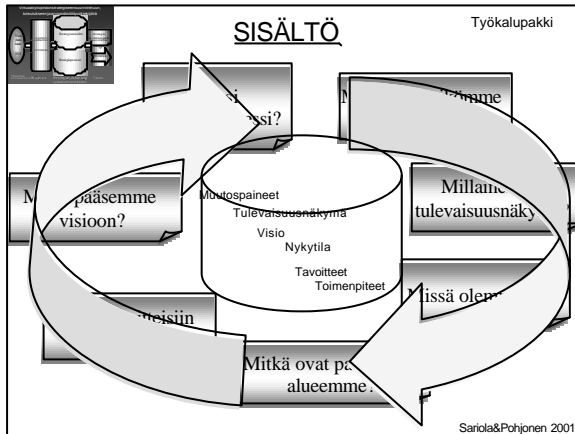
SISÄLTÖ

Työkalupakki

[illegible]ssi?

M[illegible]mme

M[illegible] pääsemme visioon?

Muutospaineet

Tulevaisuusnäkymä

Visio

Nykytila

Tavoitteet

Toimenpiteet

Millaine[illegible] tulevaisuusnäky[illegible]

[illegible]teisiin

Missä olem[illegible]

Mitkä ovat pa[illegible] alueemme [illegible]

Sariola&Pohjonen 2001